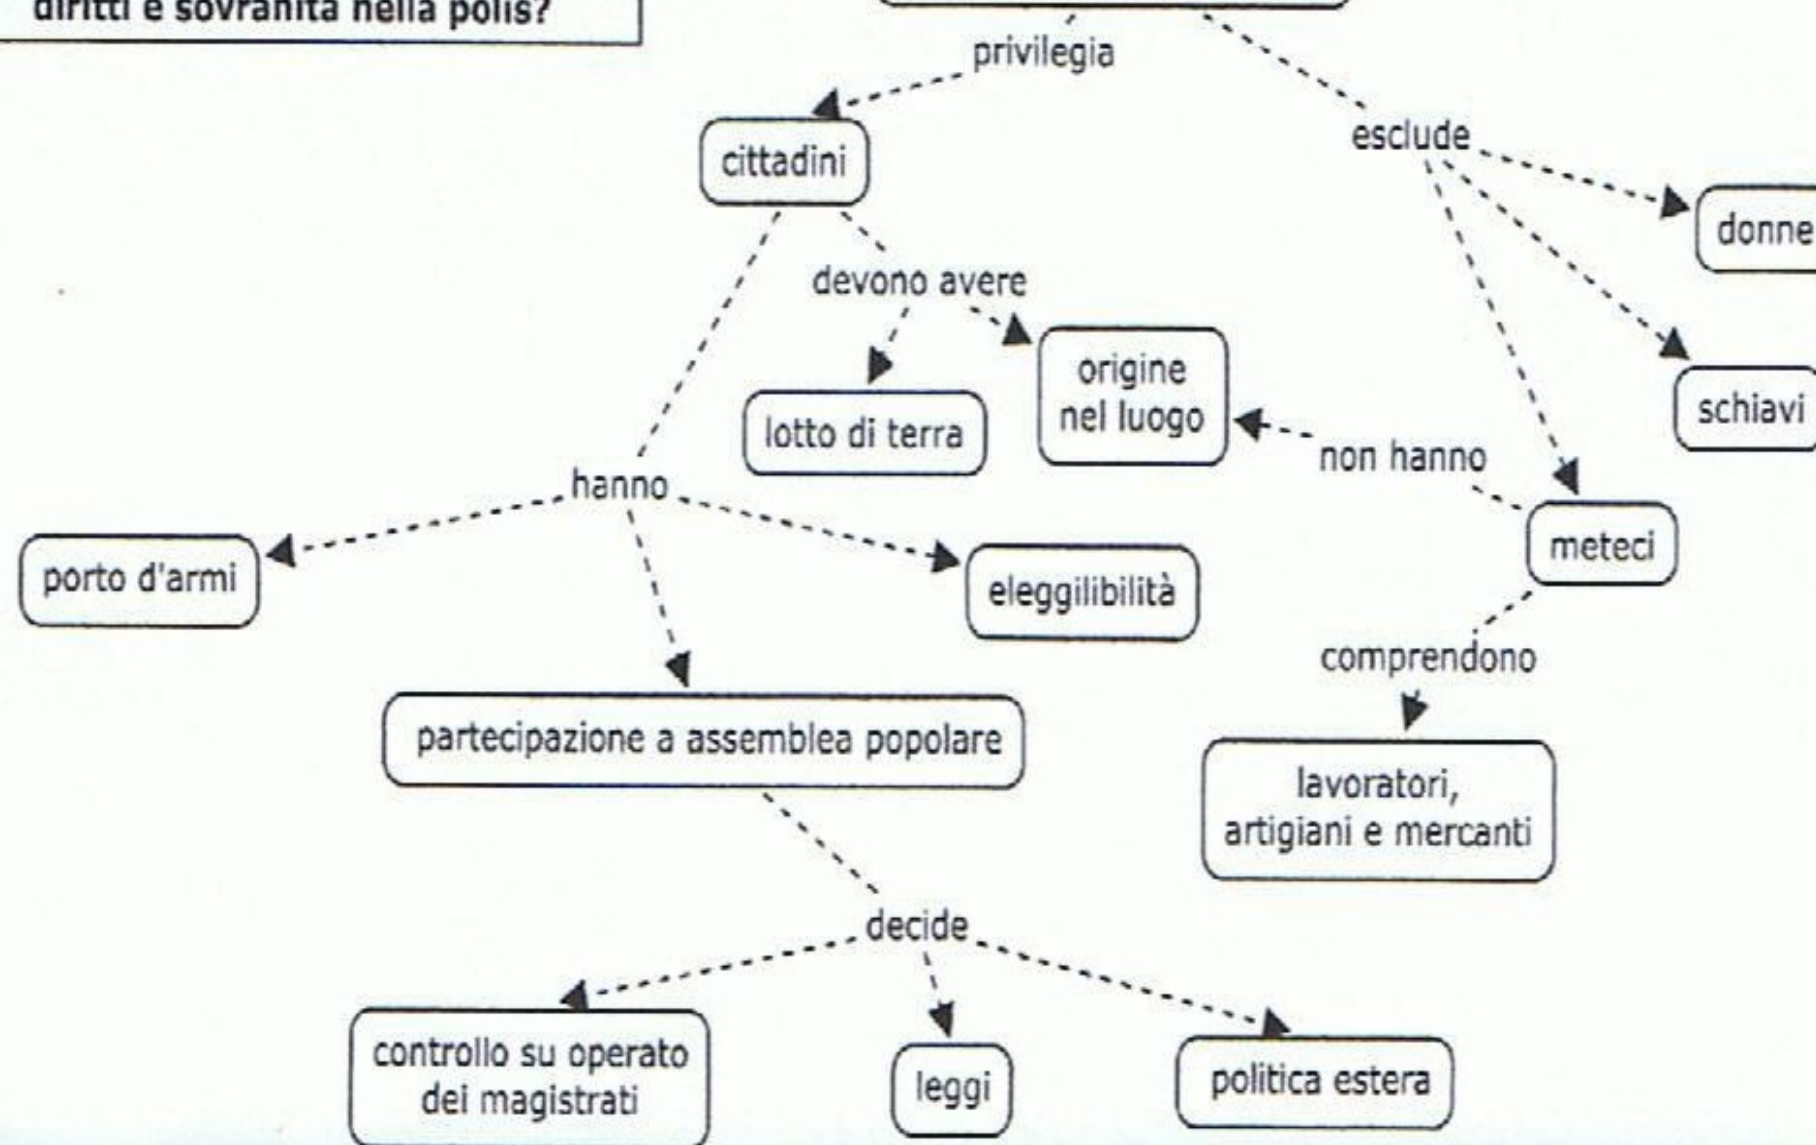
diritti e sovranità nella polis?

privilegia

esclude

cittadini

donne

devono avere

schiavi

origine nel luogo

lotto di terra

non hanno

hanno

meteci

porto d'armi

eleggilibilità

comprendono

partecipazione a assemblea popolare

lavoratori, artigiani e mercanti

decide

controllo su operato dei magistrati

leggi

politica estera